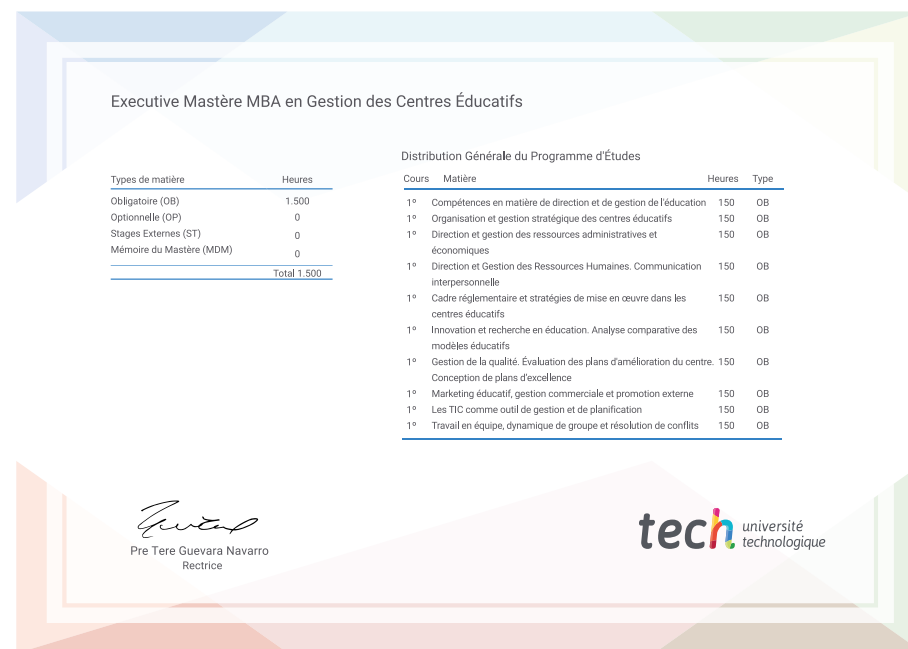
Executive Mastère MBA en Gestion des Centres Éducatifs

| Types de matière | Heures |
|---|---|
| Obligatoire (OB) | 1.500 |
| Optionnelle (OP) | 0 |
| Stages Externes (ST) | 0 |
| Mémoire du Mastère (MDM) | 0 |
| | Total 1.500 |

Distribution Générale du Programme d'Études

| Cours | Matière | Heures | Type |
|---|---|---|---|
| 1º | Compétences en matière de direction et de gestion de l'éducation | 150 | OB |
| 1º | Organisation et gestion stratégique des centres éducatifs | 150 | OB |
| 1º | Direction et gestion des ressources administratives et économiques | 150 | OB |
| 1º | Direction et Gestion des Ressources Humaines. Communication interpersonnelle | 150 | OB |
| 1º | Cadre réglementaire et stratégies de mise en œuvre dans les centres éducatifs | 150 | OB |
| 1º | Innovation et recherche en éducation. Analyse comparative des modèles éducatifs | 150 | OB |
| 1º | Gestion de la qualité. Évaluation des plans d'amélioration du centre. Conception de plans d'excellence | 150 | OB |
| 1º | Marketing éducatif, gestion commerciale et promotion externe | 150 | OB |
| 1º | Les TIC comme outil de gestion et de planification | 150 | OB |
| 1º | Travail en équipe, dynamique de groupe et résolution de conflits | 150 | OB |

Pre Tere Guevara Navarro
Rectrice

tech université technologique